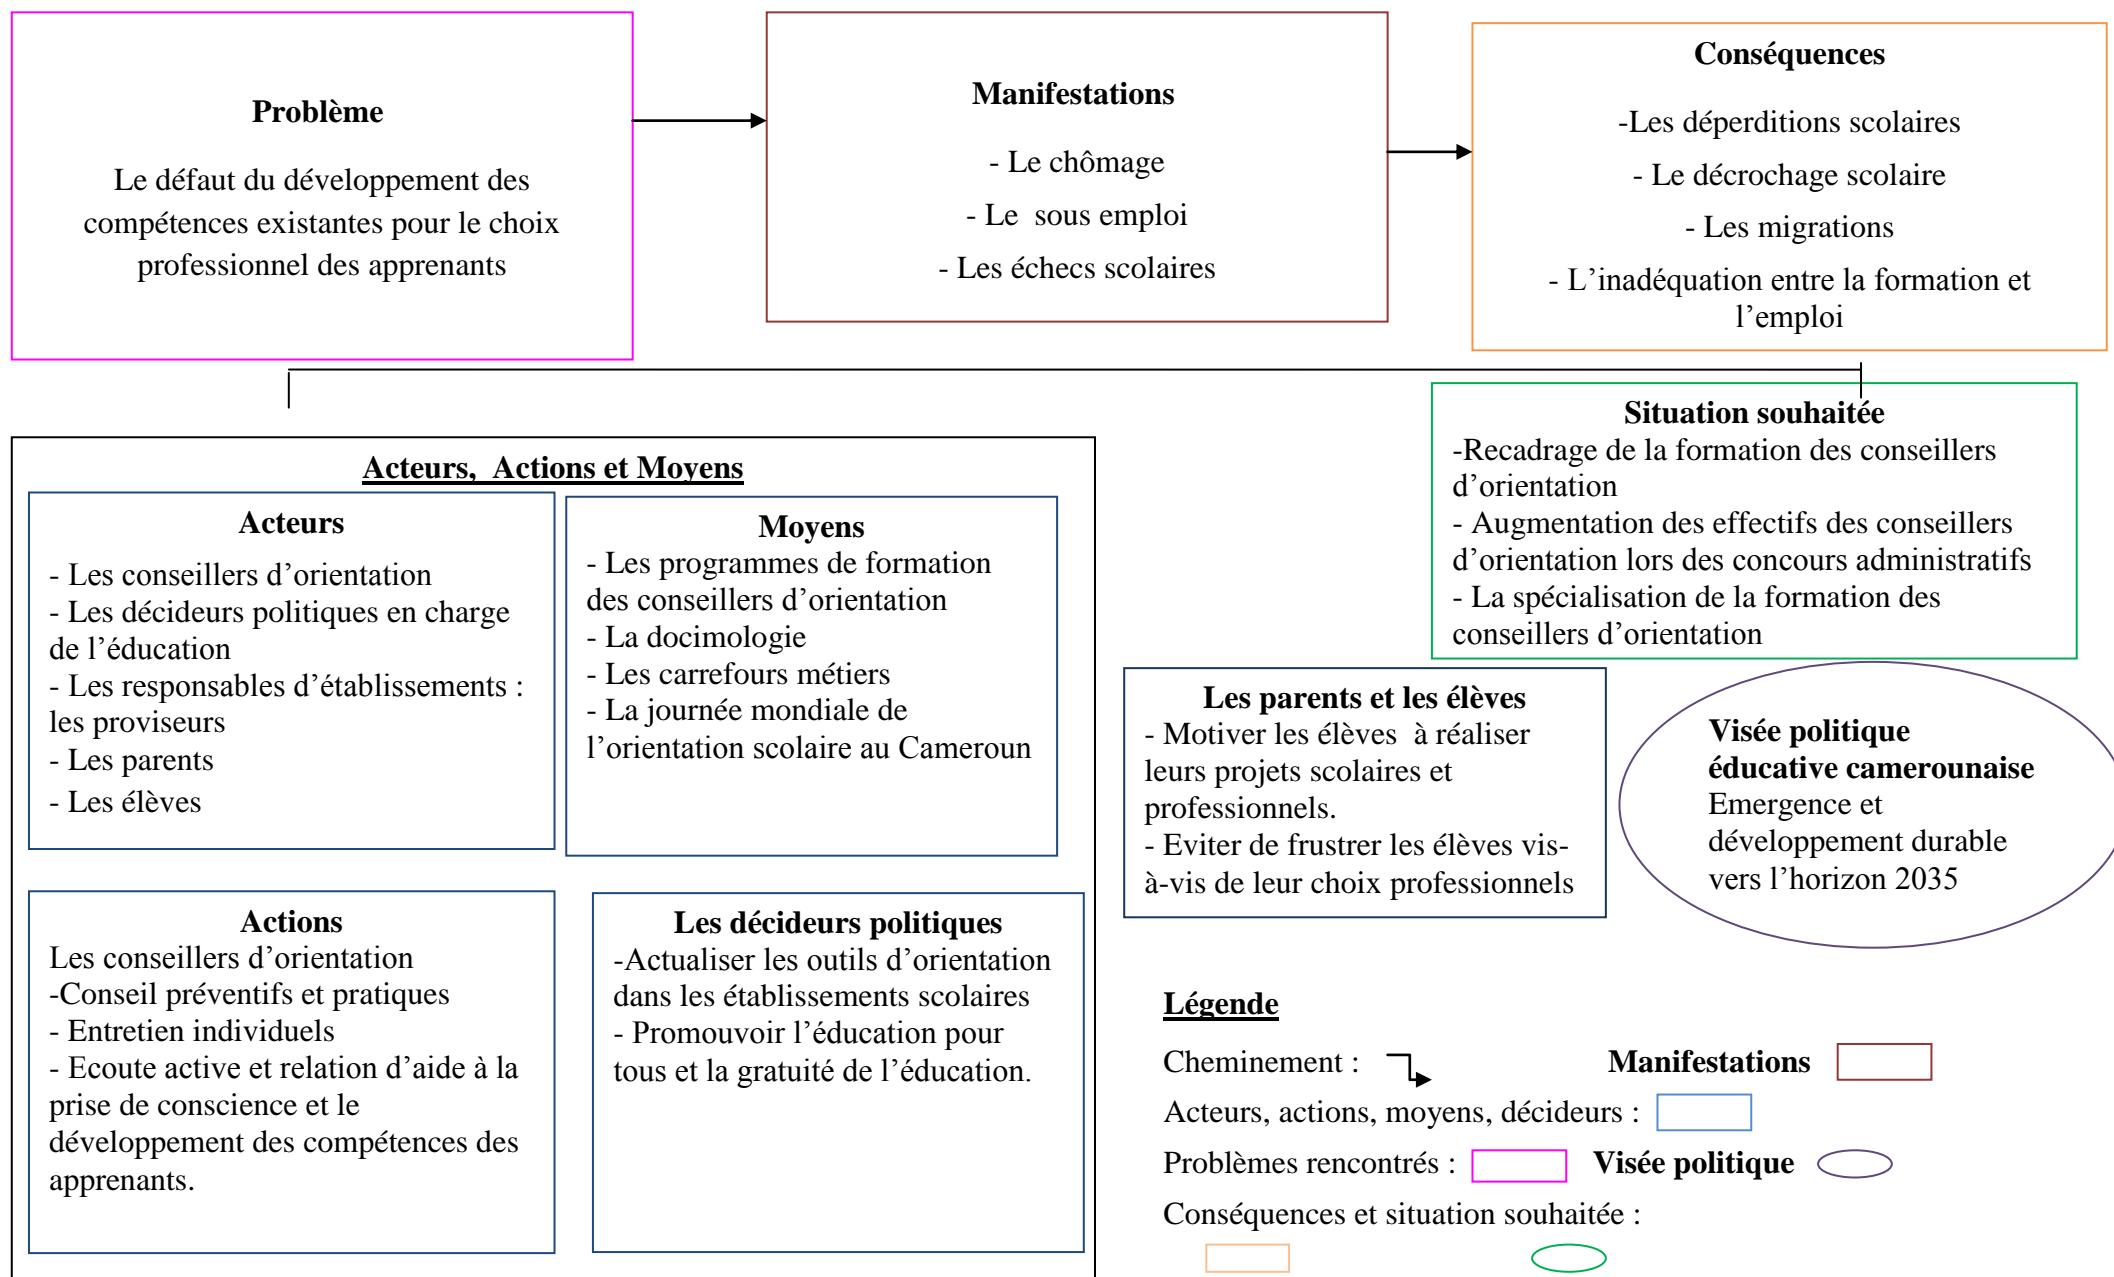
Problème

Le défaut du développement des compétences existantes pour le choix professionnel des apprenants

Manifestations

- Le chômage

- Le sous emploi

- Les échecs scolaires

Conséquences

-Les déperditions scolaires

- Le décrochage scolaire

- Les migrations

- L'inadéquation entre la formation et l'emploi

Situation souhaitée
-Recadrage de la formation des conseillers d'orientation
- Augmentation des effectifs des conseillers d'orientation lors des concours administratifs
- La spécialisation de la formation des conseillers d'orientation

Acteurs, Actions et Moyens

Acteurs
- Les conseillers d'orientation
- Les décideurs politiques en charge de l'éducation
- Les responsables d'établissements : les proviseurs
- Les parents
- Les élèves

Moyens
- Les programmes de formation des conseillers d'orientation
- La docimologie
- Les carrefours métiers
- La journée mondiale de l'orientation scolaire au Cameroun

Actions
Les conseillers d'orientation
-Conseil préventifs et pratiques
- Entretien individuels
- Ecoute active et relation d'aide à la prise de conscience et le développement des compétences des apprenants.

Les décideurs politiques
-Actualiser les outils d'orientation dans les établissements scolaires
- Promouvoir l'éducation pour tous et la gratuité de l'éducation.

Les parents et les élèves
- Motiver les élèves à réaliser leurs projets scolaires et professionnels.
- Eviter de frustrer les élèves vis-à-vis de leur choix professionnels

Visée politique éducative camerounaise
Emergence et développement durable vers l'horizon 2035

Légende

Cheminement :

Manifestations

Acteurs, actions, moyens, décideurs :

Problèmes rencontrés :

Visée politique

Conséquences et situation souhaitée :